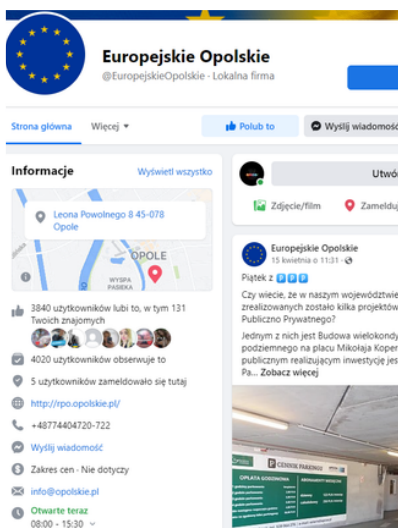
Europejskie Opolskie
@EuropejskieOpolskie · Lokalna firma

Strona główna
Więcej ▾
Polub to
Wyślij wiadomość

Informacje
Wyświetl wszystko

Leona Powolnego 8 45-078 Opole

OPOLE
WYSPA PASIEKA

3840 użytkowników lubi to, w tym 131 Twoich znajomych

4020 użytkowników obserwuje to

5 użytkowników zameldowało się tutaj

http://rpo.opolskie.pl/

+48774404720-722

Wyślij wiadomość

Zakres cen · Nie dotyczy

info@opolskie.pl

Otwarte teraz
08:00 - 15:30 ▾

Utwó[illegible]

Zdjęcie/film
Zamelduj

Europejskie Opolskie
15 kwietnia o 11:31 ·

Piątek z

Czy wiecie, że w naszym województwie zrealizowanych zostało kilka projektów Publiczno Prywatnego?

Jednym z nich jest Budowa wielokondy podziemnego na placu Mikołaja Koper publicznym realizującym inwestycję jest Pa... Zobacz więcej

CENNIK PARKINGU
OPŁATA GODZINOWA